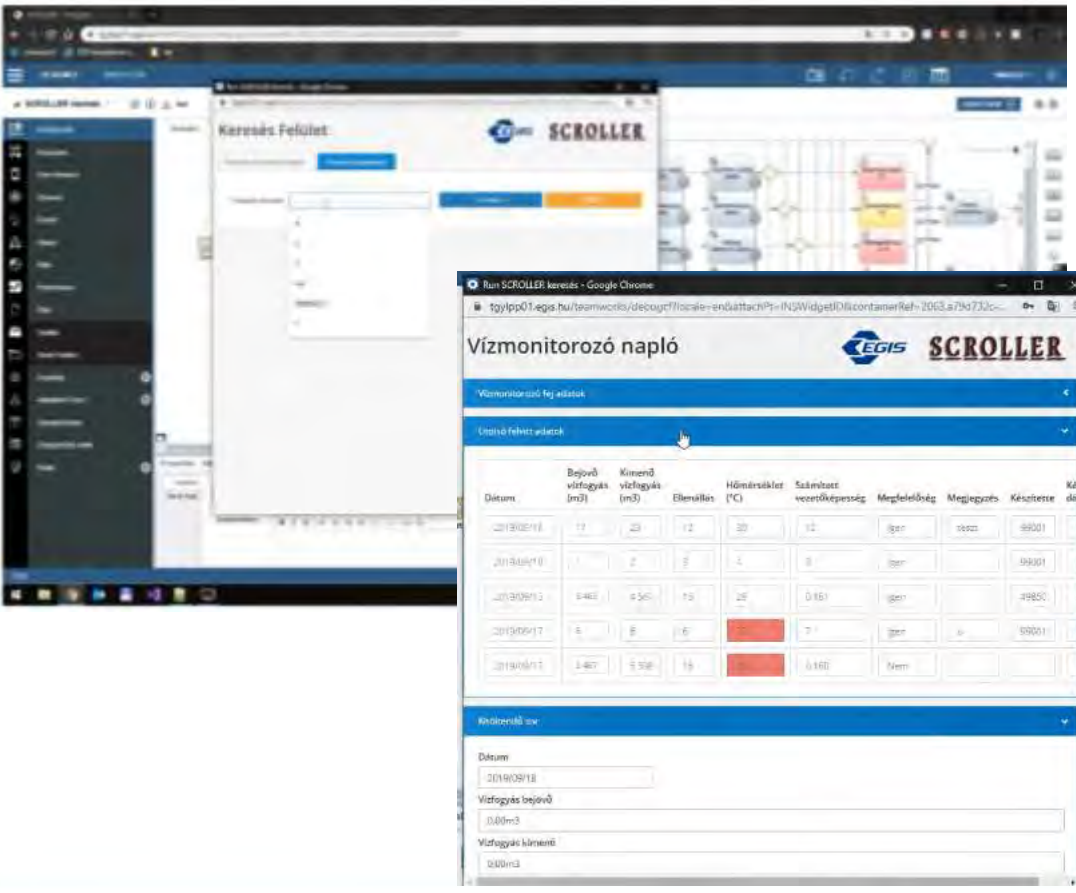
SCROLLER

Keresés Felület

EGIS SCROLLER

Run SCROLLER keresés - Google Chrome

tgylpp01.egis.hu/teamworks/decogcf?locale=en&attachPt=INSWidgetID&containerRef=2063.a79d732c-...

Vízmonitorozó napló

EGIS SCROLLER

Vízmonitorozó fej adatok

Utolsó felvitt adatok

| Dátum | Bejövő vízfogyás (m3) | Kimenő vízfogyás (m3) | Ellenállás | Hőmérséklet (°C) | Számított vezetőképesség | Megfelelőség | Megjegyzés | Készítette |
|---|---|---|---|---|---|---|---|---|
| 2019/09/10 | 17 | 23 | 12 | 20 | 12 | Igen | teszt | 99001 |
| 2019/09/10 | 1 | 2 | 3 | 4 | 5 | Igen | | 99001 |
| 2019/09/11 | 3.463 | 4.565 | 15 | 25 | 0.161 | Igen | | 49850 |
| 2019/09/17 | 5 | 8 | 6 | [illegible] | 7 | Igen | u | 99001 |
| 2019/09/17 | 3.467 | 5.558 | 15 | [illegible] | 0.160 | Nem | | |

Kitöltendő sor

Dátum
2019/09/18

Vízfogyás bejövő
0.00m3

Vízfogyás kimenő
0.00m3